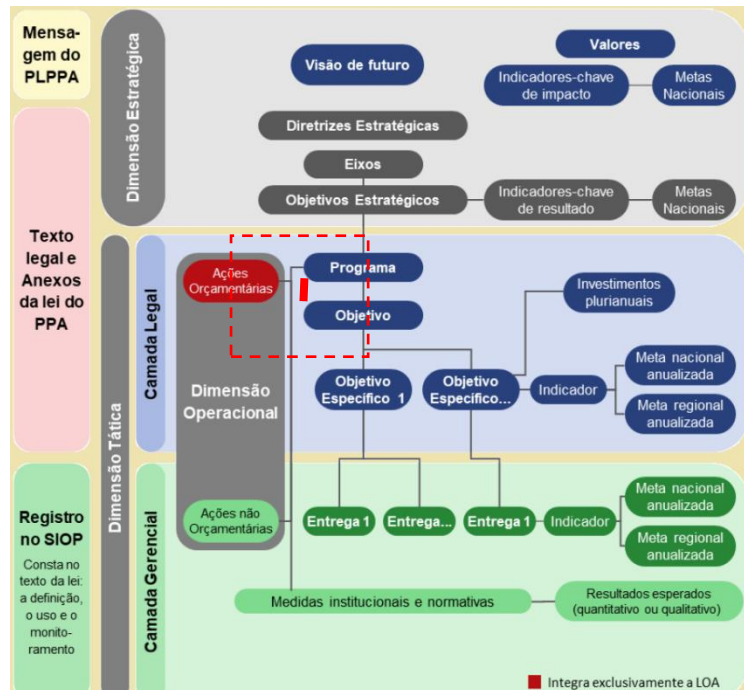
Mensagem do PLPPA

Texto legal e Anexos da lei do PPA

Registro no SIOP

Consta no texto da lei: a definição, o uso e o monitoramento

Dimensão Estratégica

Visão de futuro

Valores

Indicadores-chave de impacto

Metas Nacionais

Diretrizes Estratégicas

Eixos

Objetivos Estratégicos

Indicadores-chave de resultado

Metas Nacionais

Dimensão Tática

Camada Legal

Ações Orçamentárias

Programa

Objetivo

Investimentos plurianuais

Dimensão Operacional

Objetivo Específico 1

Objetivo Específico...

Indicador

Meta nacional anualizada

Meta regional anualizada

Camada Gerencial

Ações não Orçamentárias

Entrega 1

Entrega...

Entrega 1

Indicador

Meta nacional anualizada

Meta regional anualizada

Medidas institucionais e normativas

Resultados esperados (quantitativo ou qualitativo)

Integra exclusivamente a LOA